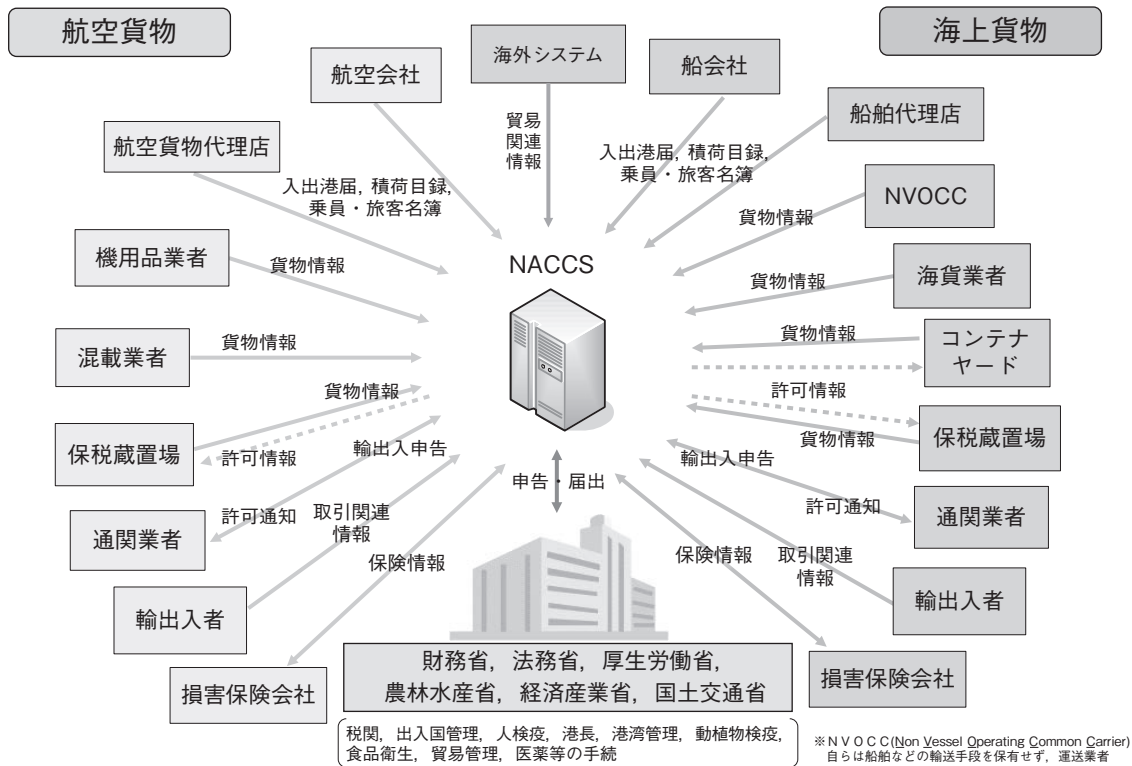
航空貨物

海上貨物

海外システム

貿易関連情報

航空会社

船会社

船舶代理店

航空貨物代理店

入出港届，積荷目録，乗員・旅客名簿

入出港届，積荷目録，乗員・旅客名簿

NVOCC

貨物情報

機用品業者

貨物情報

NACCS

貨物情報

海貨業者

混載業者

貨物情報

貨物情報

コンテナヤード

貨物情報

許可情報

保税蔵置場

許可情報

貨物情報

保税蔵置場

輸出入申告

輸出入申告

申告・届出

許可通知

取引関連情報

許可通知

通関業者

通関業者

保険情報

保険情報

取引関連情報

輸出入者

輸出入者

損害保険会社

財務省，法務省，厚生労働省，
農林水産省，経済産業省，国土交通省

損害保険会社

税関，出入国管理，人検疫，港長，港湾管理，動植物検疫，食品衛生，貿易管理，医薬等の手続

※NVOCC(Non Vessel Operating Common Carrier)
自らは船舶などの輸送手段を保有せず，運送業者